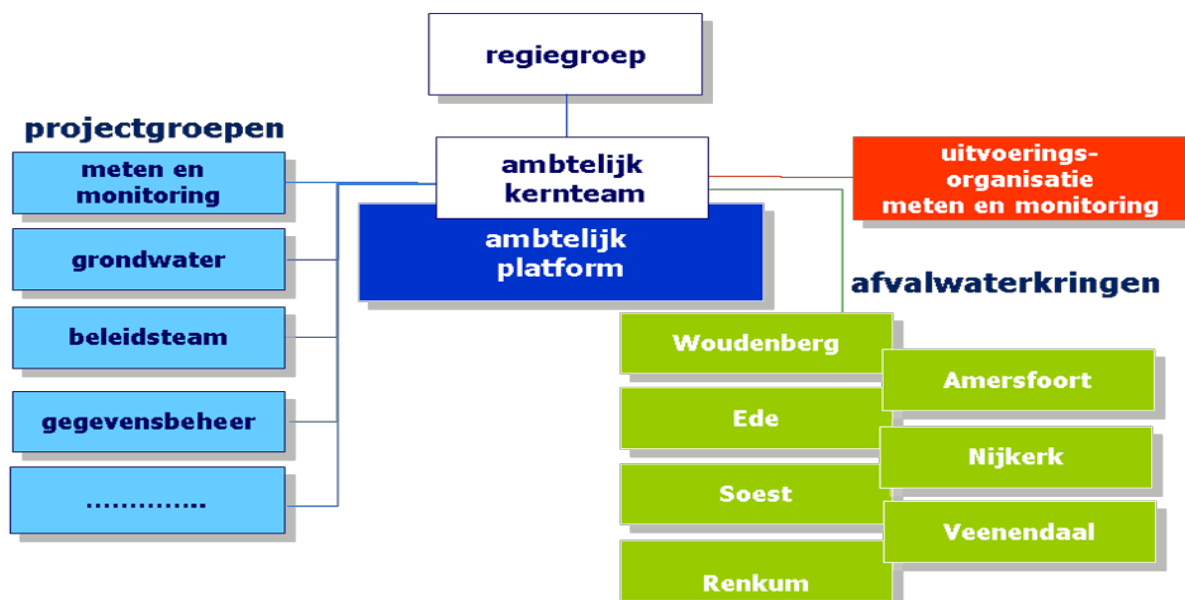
regiegroep

projectgroepen

meten en monitoring

grondwater

beleidsteam

gegevensbeheer

..............

ambtelijk kernteam

ambtelijk platform

uitvoerings-organisatie meten en monitoring

afvalwaterkringen

Woudenberg

Amersfoort

Ede

Nijkerk

Soest

Veenendaal

Renkum